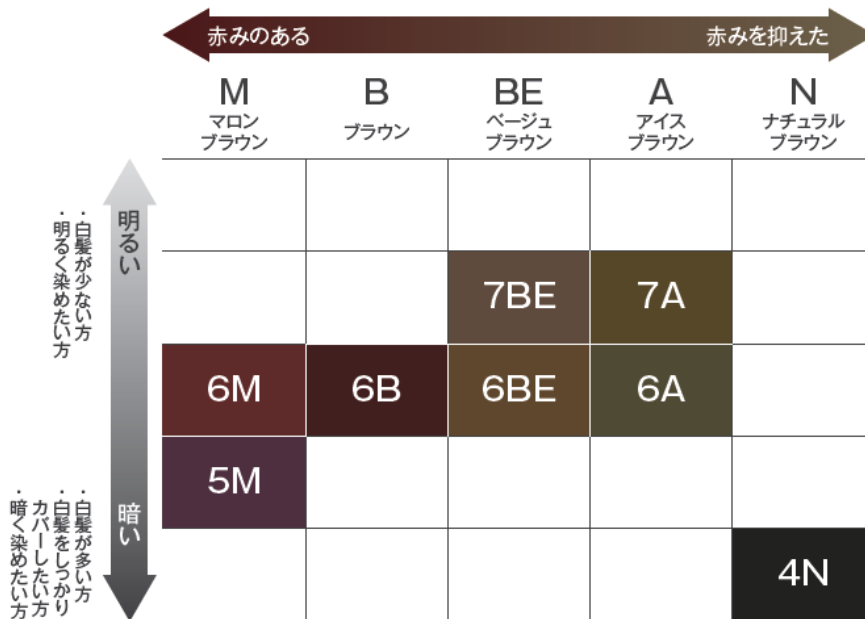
赤みのある　赤みを抑えた

| M マロンブラウン | B ブラウン | BE ベージュブラウン | A アイスブラウン | N ナチュラルブラウン |
|---|---|---|---|---|
| | | | | |
| | | 7BE | 7A | |
| 6M | 6B | 6BE | 6A | |
| 5M | | | | |
| | | | | 4N |

明るい
・白髪が少ない方
・明るく染めたい方

暗い
・白髪が多い方
・白髪をしっかりカバーしたい方
・暗く染めたい方